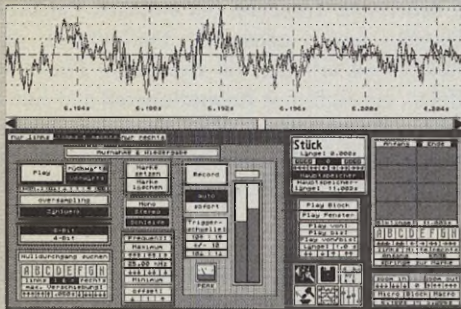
6.184s
6.188s
6.192s
6.196s
6.200s
6.204s

nur links
nur rechts

Aufnahme & Wiedergabe

Play
Marke setzen
Marke löschen
Record
Mono
Stereo
Schleife
Oversampling
8-Bit
Nullübergang suchen
A B C D E F G H
Frequenz
Maximum
Minimum
Trigger-schwelle
Auto
sofort

Stück
Länge: 2.000s
Hauptspeicher
Länge: 11.093s

Play Block
Play Fenster
Play von
Play bis
Anfang
Ende
A B C D E F G H